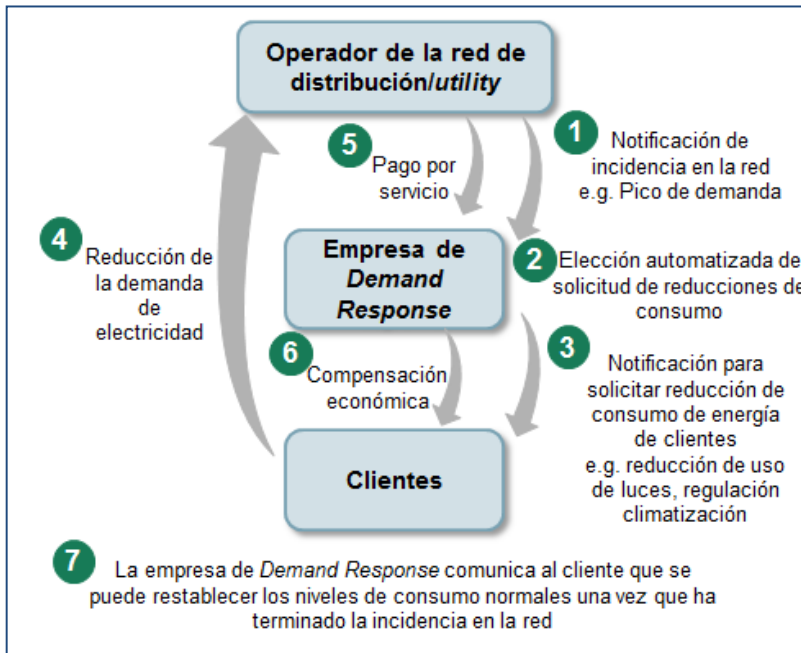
Operador de la red de distribución/*utility*

5 Pago por servicio

1 Notificación de incidencia en la red e.g. Pico de demanda

4 Reducción de la demanda de electricidad

Empresa de *Demand Response*

2 Elección automatizada de solicitud de reducciones de consumo

6 Compensación económica

3 Notificación para solicitar reducción de consumo de energía de clientes e.g. reducción de uso de luces, regulación climatización

Clientes

7 La empresa de *Demand Response* comunica al cliente que se puede restablecer los niveles de consumo normales una vez que ha terminado la incidencia en la red